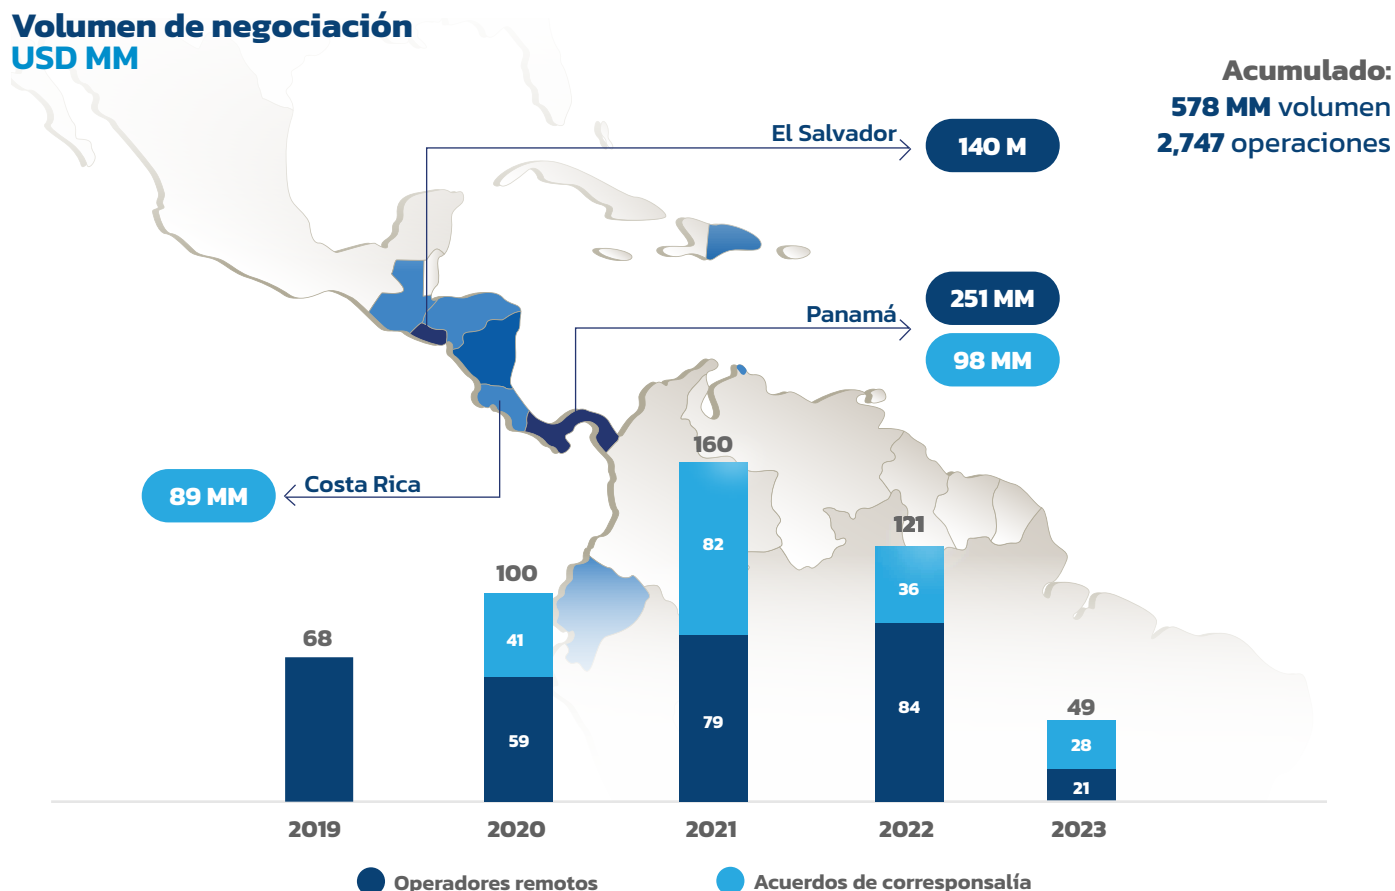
Volumen de negociación
USD MM

Acumulado:
578 MM volumen
2,747 operaciones

El Salvador
140 M

Panamá
251 MM
98 MM

Costa Rica
89 MM

68
100
41
59
160
82
79
121
36
84
49
28
21

2019
2020
2021
2022
2023

Operadores remotos
Acuerdos de corresponsalía